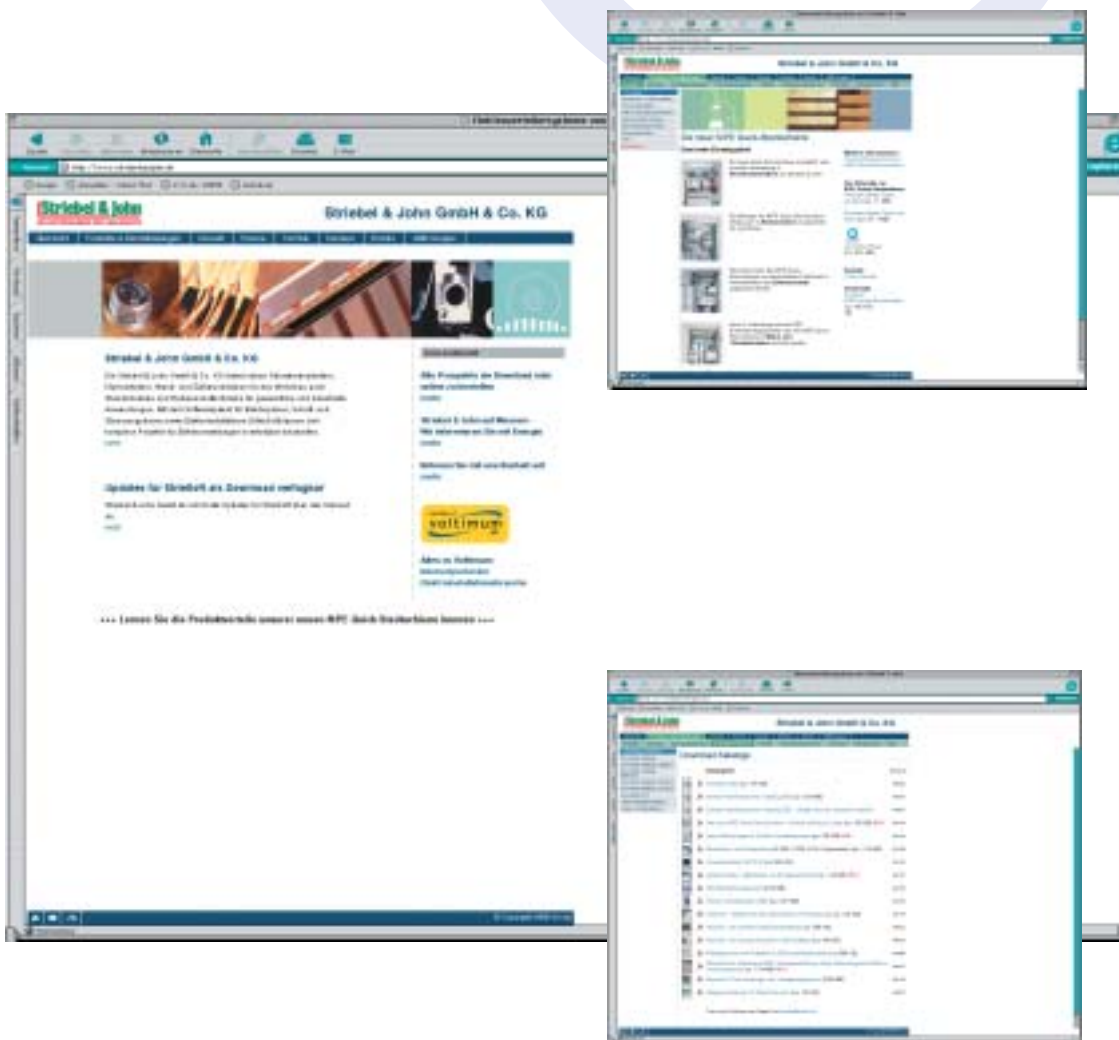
Striebel & John

Striebel & John GmbH & Co. KG

Striebel & John GmbH & Co. KG

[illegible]

Updates für StriebelSoft als Download verfügbar

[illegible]

voltimum

+++ Lernen Sie die Produktvorteile unserer neuen WPC Quick Steckerleisten kennen +++

Striebel & John

Striebel & John GmbH & Co. KG

Die neuen WPC Quick-Steckerleisten

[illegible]

Striebel & John

Striebel & John GmbH & Co. KG

Download Kataloge

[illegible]